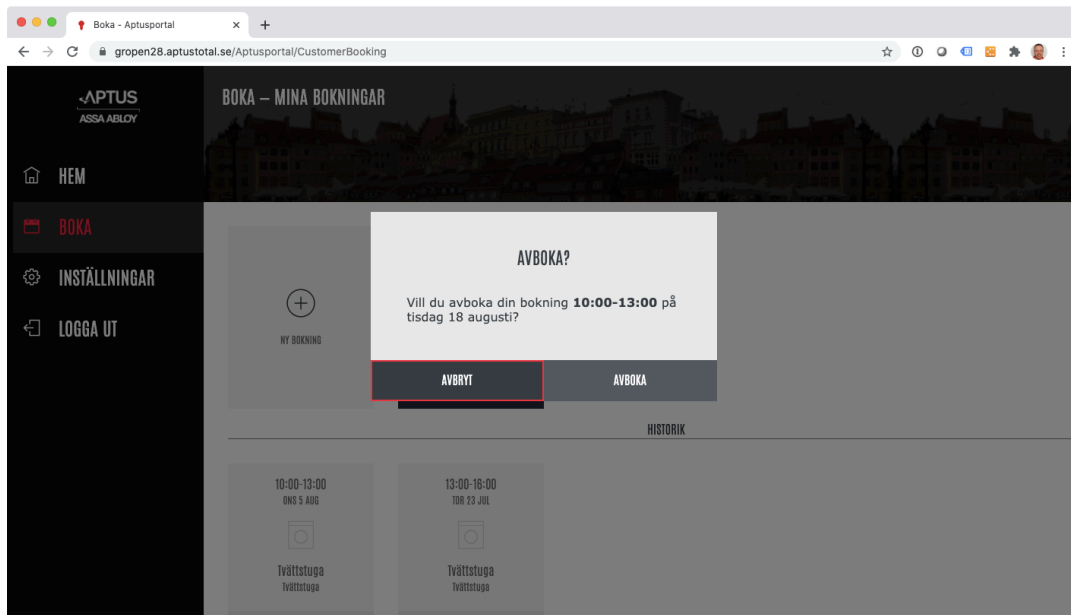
Boka - Aptusportal

gropen28.aptustotal.se/Aptusportal/CustomerBooking

APTUS
ASSA ABLOY

HEM

BOKA

INSTÄLLNINGAR

LOGGA UT

BOKA – MINA BOKNINGAR

NY BOKNING

AVBOKA?

Vill du avboka din bokning **10:00-13:00** på tisdag 18 augusti?

AVBRYT

AVBOKA

HISTORIK

10:00-13:00
ONS 5 AUG

Tvättstuga
Tvättstuga

13:00-18:00
TOR 23 JUL

Tvättstuga
Tvättstuga